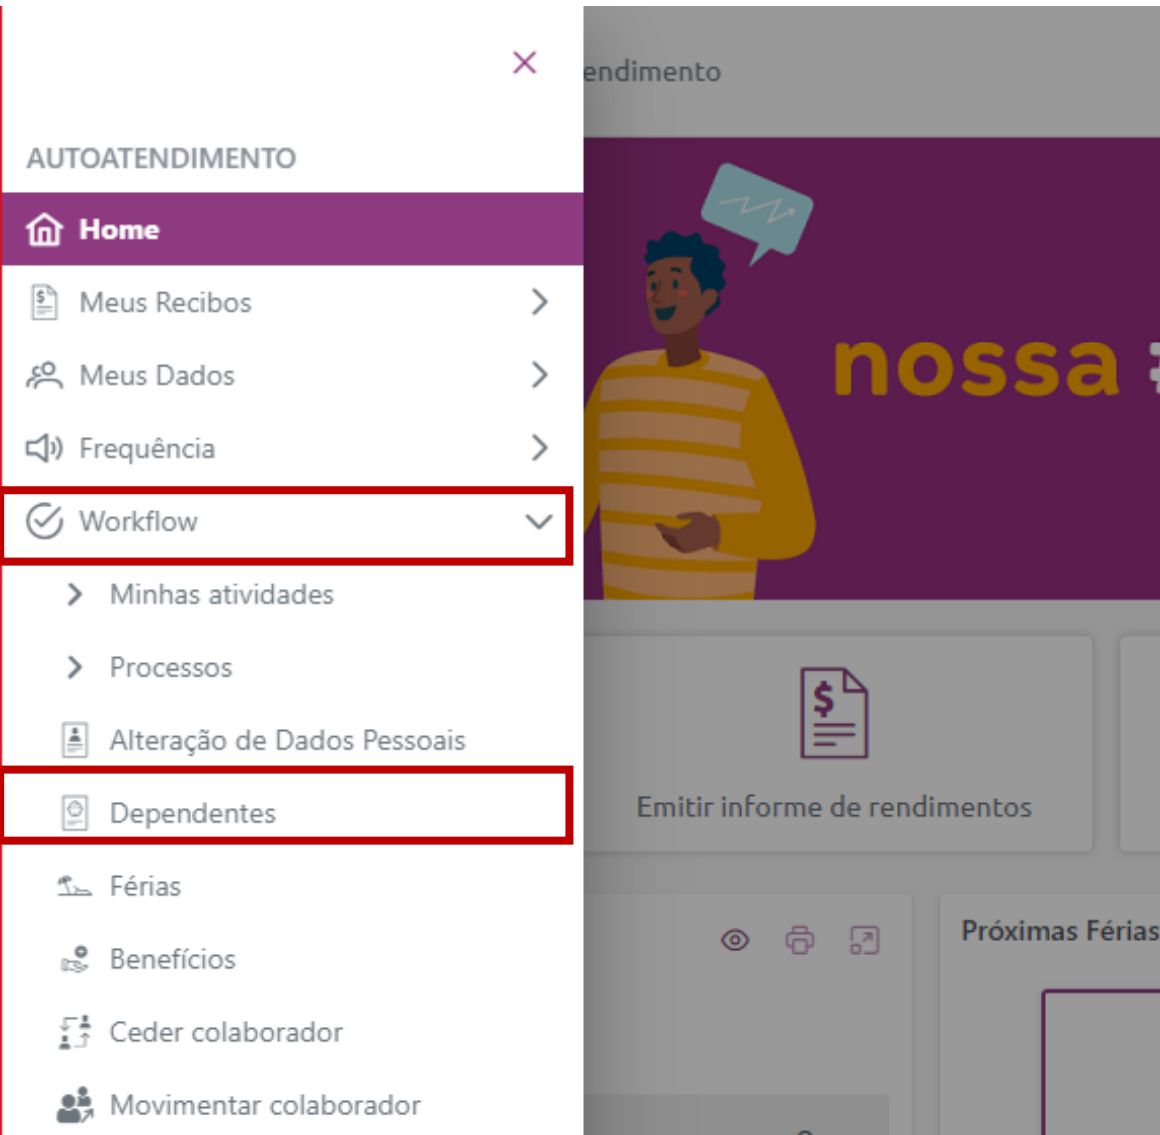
×
AUTOATENDIMENTO
Home
Meus Recibos
Meus Dados
Frequência
Workflow
Minhas atividades
Processos
Alteração de Dados Pessoais
Dependentes
Férias
Benefícios
Ceder colaborador
Movimentar colaborador

endimento
nossa
Emitir informe de rendimentos
Próximas Férias